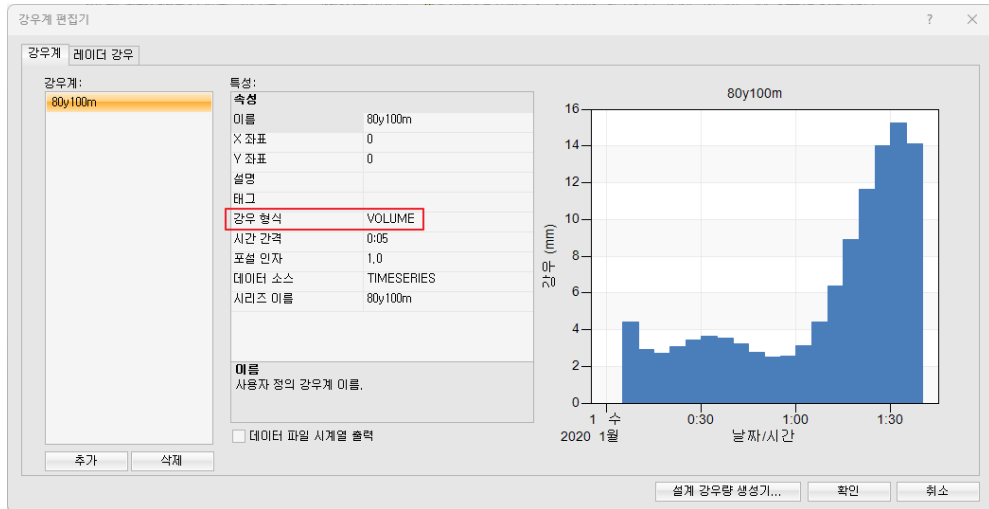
강우계 편집기

?

강우계 | 레이더 강우

강우계:

80y100m

특성:

| 속성 | |
|---|---|
| 이름 | 80y100m |
| X 좌표 | 0 |
| Y 좌표 | 0 |
| 설명 | |
| 태그 | |
| 강우 형식 | VOLUME |
| 시간 간격 | 0:05 |
| 포설 인자 | 1.0 |
| 데이터 소스 | TIMESERIES |
| 시리즈 이름 | 80y100m |

이름
사용자 정의 강우계 이름.

데이터 파일 시계열 출력

추가 삭제

80y100m

16
14
12
10
8
6
4
2
0

강우 (mm)

1 수
2020 1월

0:30
1:00
1:30

날짜/시간

설계 강우량 생성기... 확인 취소